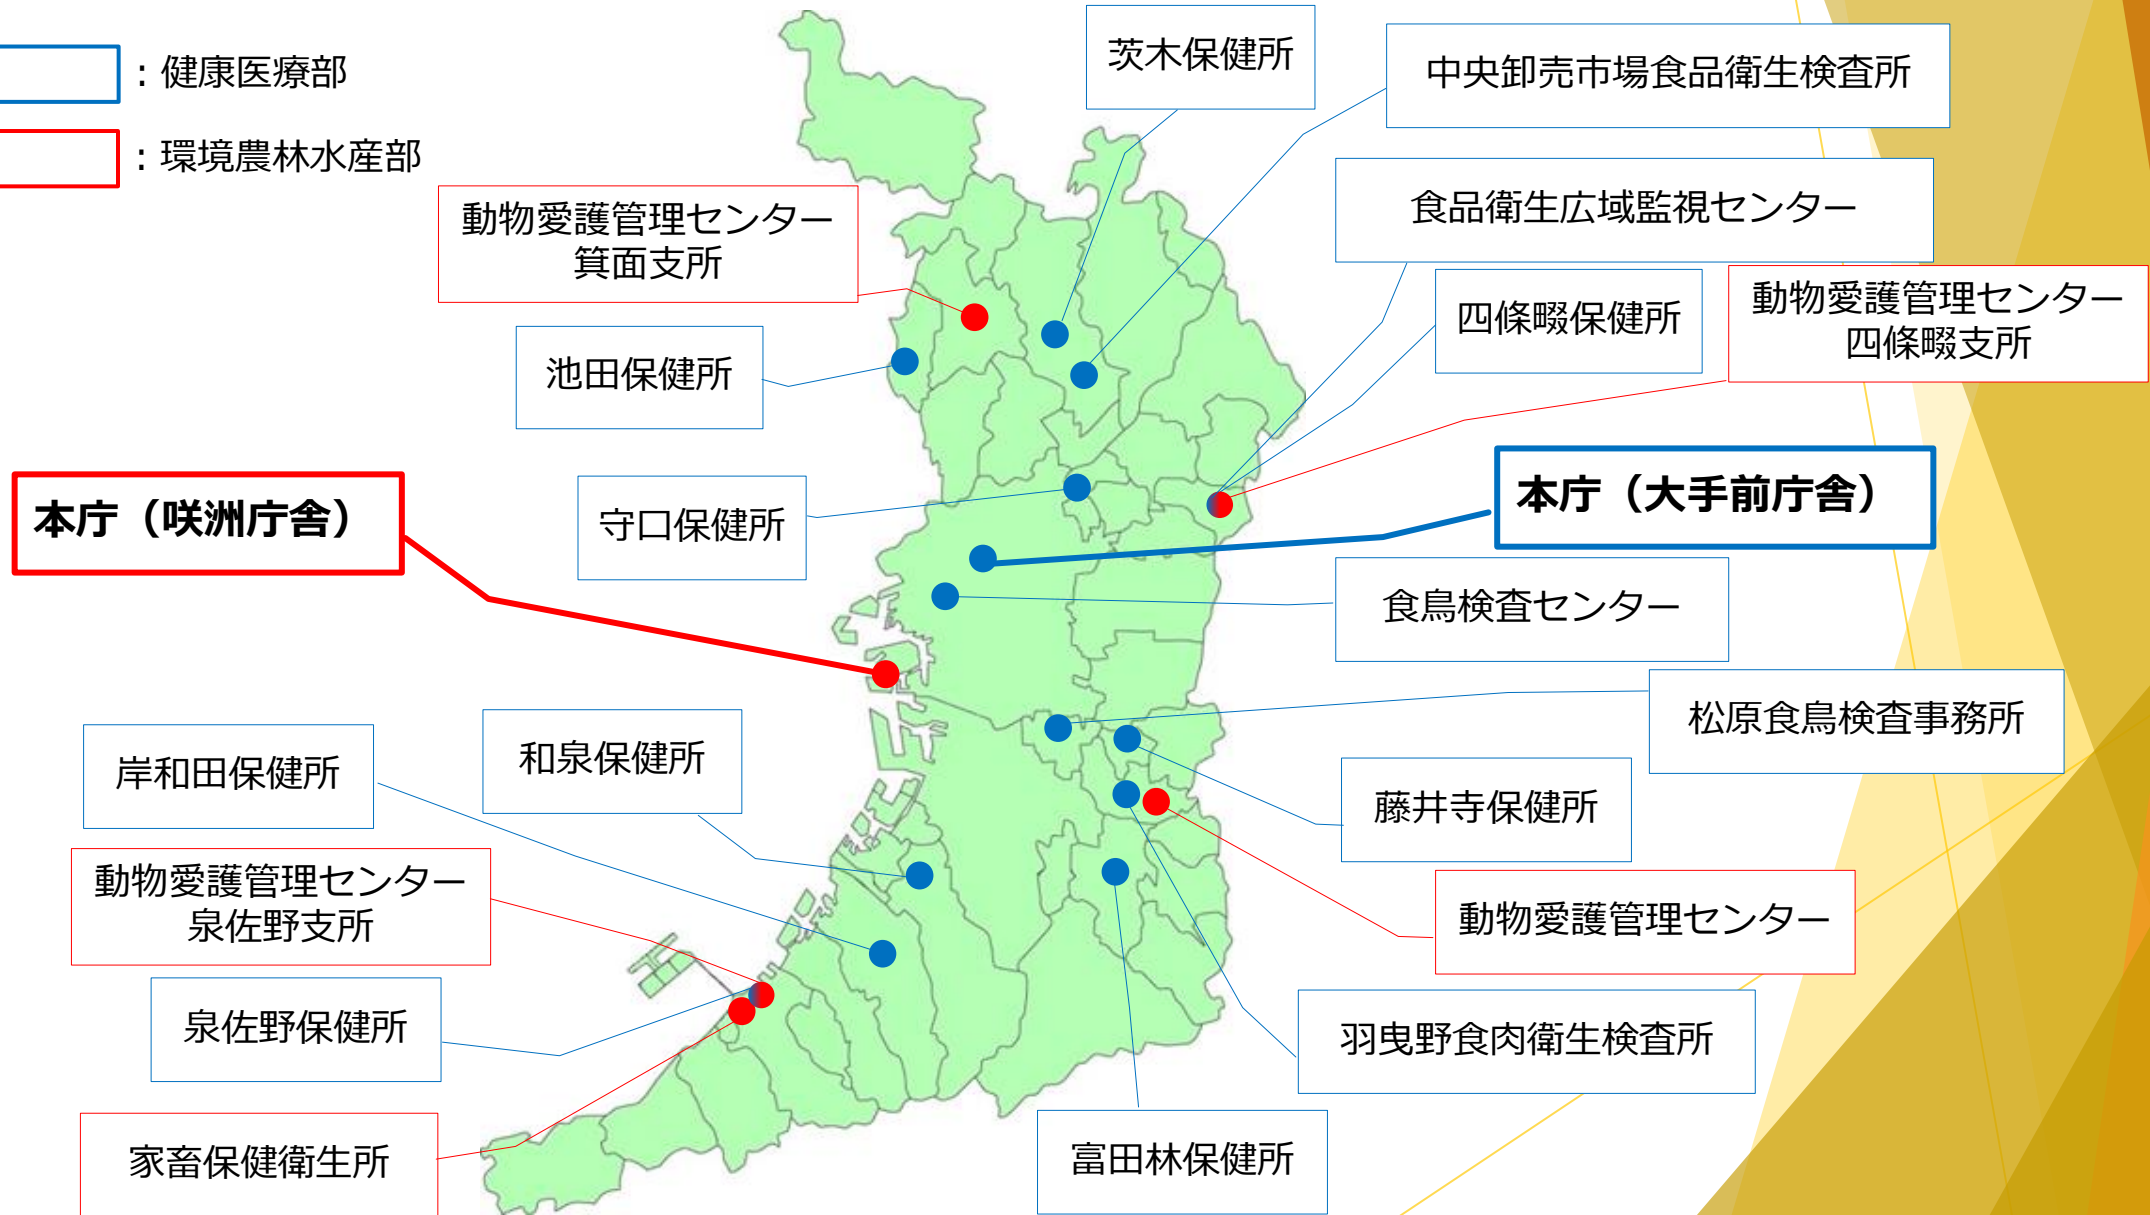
：健康医療部

：環境農林水産部

茨木保健所

中央卸売市場食品衛生検査所

動物愛護管理センター
箕面支所

食品衛生広域監視センター

池田保健所

四條畷保健所

動物愛護管理センター
四條畷支所

本庁（咲洲庁舎）

守口保健所

本庁（大手前庁舎）

食鳥検査センター

松原食鳥検査事務所

岸和田保健所

和泉保健所

藤井寺保健所

動物愛護管理センター
泉佐野支所

動物愛護管理センター

泉佐野保健所

羽曳野食肉衛生検査所

家畜保健衛生所

富田林保健所